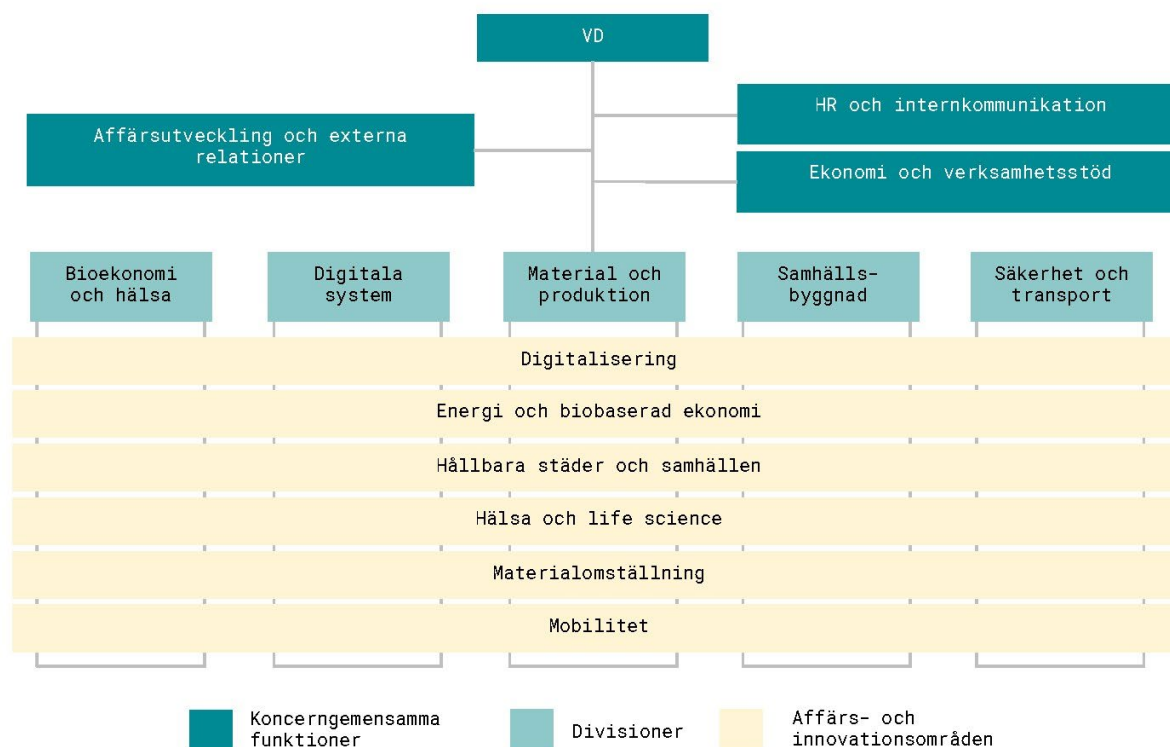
VD

HR och internkommunikation

Affärsutveckling och externa relationer

Ekonomi och verksamhetsstöd

Bioekonomi och hälsa

Digitala system

Material och produktion

Samhällsbyggnad

Säkerhet och transport

Digitalisering

Energi och biobaserad ekonomi

Hållbara städer och samhällen

Hälsa och life science

Materialomställning

Mobilitet

Koncerngemensamma funktioner

Divisioner

Affärs- och innovationsområden